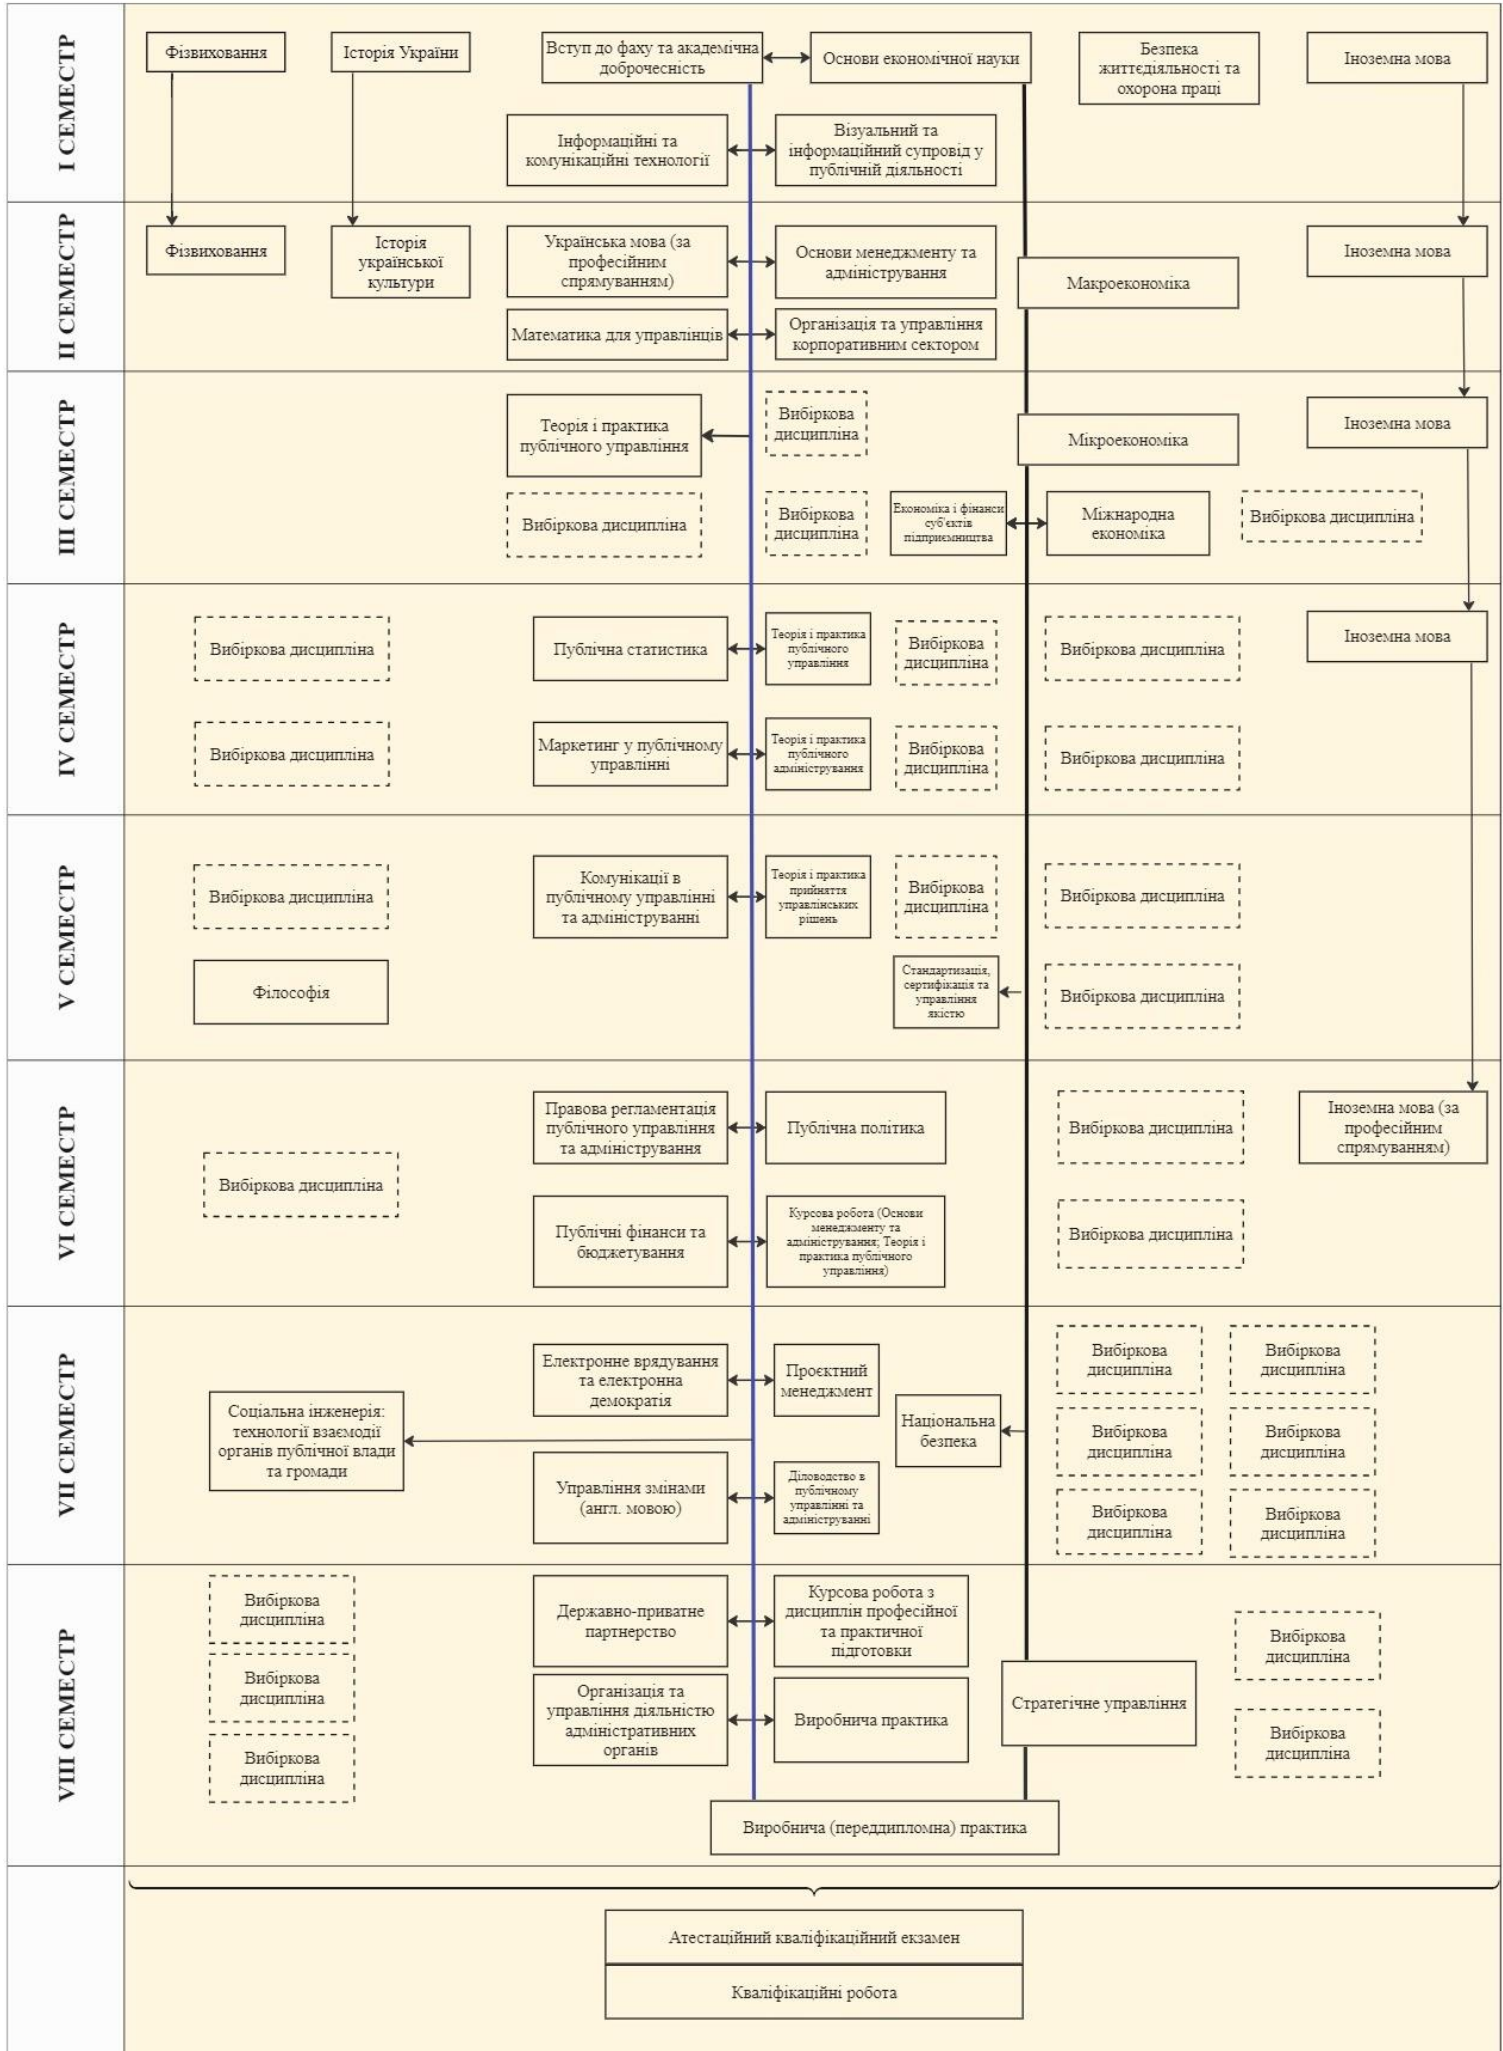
I СЕМЕСТР

Фізвиховання

Історія України

Вступ до фаху та академічна доброчесність

Основи економічної науки

Безпека життєдіяльності та охорона праці

Іноземна мова

Інформаційні та комунікаційні технології

Візуальний та інформаційний супровід у публічній діяльності

II СЕМЕСТР

Фізвиховання

Історія української культури

Українська мова (за професійним спрямуванням)

Основи менеджменту та адміністрування

Макроекономіка

Іноземна мова

Математика для управлінців

Організація та управління корпоративним сектором

III СЕМЕСТР

Теорія і практика публічного управління

Вибіркова дисципліна

Мікроекономіка

Іноземна мова

Вибіркова дисципліна

Вибіркова дисципліна

Економіка і фінанси суб'єктів підприємництва

Міжнародна економіка

Вибіркова дисципліна

IV СЕМЕСТР

Вибіркова дисципліна

Публічна статистика

Теорія і практика публічного управління

Вибіркова дисципліна

Вибіркова дисципліна

Іноземна мова

Вибіркова дисципліна

Маркетинг у публічному управлінні

Теорія і практика публічного адміністрування

Вибіркова дисципліна

Вибіркова дисципліна

V СЕМЕСТР

Вибіркова дисципліна

Комунікації в публічному управлінні та адмініструванні

Теорія і практика прийняття управлінських рішень

Вибіркова дисципліна

Вибіркова дисципліна

Філософія

Стандартизація, сертифікація та управління якістю

Вибіркова дисципліна

VI СЕМЕСТР

Правова регламентація публічного управління та адміністрування

Публічна політика

Вибіркова дисципліна

Іноземна мова (за професійним спрямуванням)

Вибіркова дисципліна

Публічні фінанси та бюджетування

Курсова робота (Основи менеджменту та адміністрування; Теорія і практика публічного управління)

Вибіркова дисципліна

VII СЕМЕСТР

Електронне врядування та електронна демократія

Проєктний менеджмент

Вибіркова дисципліна

Вибіркова дисципліна

Соціальна інженерія: технології взаємодії органів публічної влади та громади

Національна безпека

Вибіркова дисципліна

Вибіркова дисципліна

Управління змінами (англ. мовою)

Діловодство в публічному управлінні та адмініструванні

Вибіркова дисципліна

Вибіркова дисципліна

VIII СЕМЕСТР

Вибіркова дисципліна

Державно-приватне партнерство

Курсова робота з дисциплін професійної та практичної підготовки

Вибіркова дисципліна

Вибіркова дисципліна

Стратегічне управління

Організація та управління діяльністю адміністративних органів

Виробнича практика

Вибіркова дисципліна

Вибіркова дисципліна

Виробнича (переддипломна) практика

Атестаційний кваліфікаційний екзамен

Кваліфікаційні робота